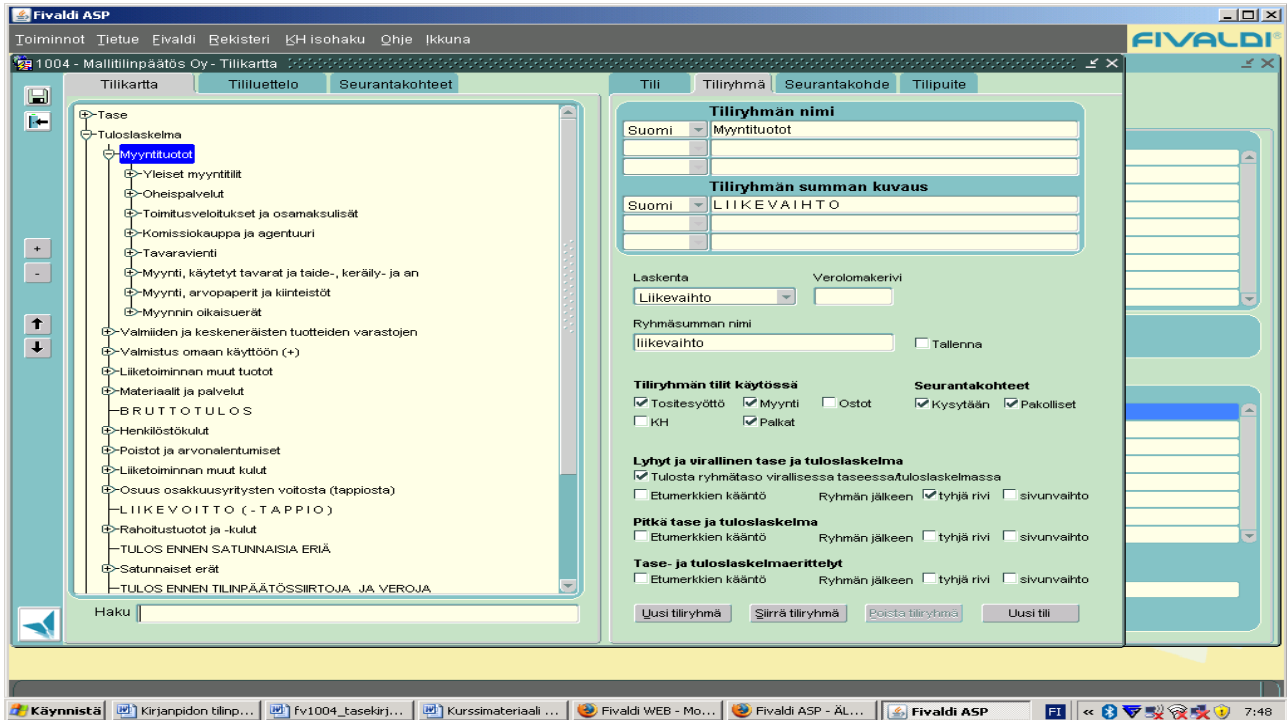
Fivaldi ASP

Toiminnot Tietue Fivaldi Rekisteri KH isohaku Ohje Ikkuna

FIVALDI

1004 - Mallitilinpäätös Oy - Tilikartta

Tilikartta | Tililuettelo | Seurantakohteet

Tase
Tuloslaskelma
Myyntituotot
Yleiset myyntitilit
Oheispalvelut
Toimitusveloitukset ja osamaksulisät
Komissiokauppa ja agentuuri
Tavaravienti
Myynti, käytetyt tavarat ja taide-, keräily- ja an
Myynti, arvopaperit ja kiinteistöt
Myynnin oikaisuerät
Valmiiden ja keskeneräisten tuotteiden varastojen
Valmistus omaan käyttöön (+)
Liiketoiminnan muut tuotot
Materiaalit ja palvelut
BRUTTOTULOS
Henkilöstökulut
Poistot ja arvonalentumiset
Liiketoiminnan muut kulut
Osuus osakkuusyritysten voitosta (tappiosta)
LIIKEVOITTO (-TAPPIO)
Rahoitustuotot ja -kulut
TULOS ENNEN SATUNNAISIA ERIÄ
Satunnaiset erät
TULOS ENNEN TILINPÄÄTÖSSIIRTOJA JA VEROJA

Haku

Tili | Tiliryhmä | Seurantakohde | Tilipuite

Tiliryhmän nimi
Suomi | Myyntituotot

Tiliryhmän summan kuvaus
Suomi | LIIKEVAIHTO

Laskenta
Liikevaihto
Verolomakerivi

Ryhmäsumman nimi
liikevaihto
Tallenna

Tiliryhmän tilit käytössä
Tositesyöttö Myynti Ostot
KH Palkat

Seurantakohteet
Kysytään Pakolliset

Lyhyt ja virallinen tase ja tuloslaskelma
Tulosta ryhmätaso virallisessa taseessa/tuloslaskelmassa
Etumerkkien kääntö Ryhmän jälkeen tyhjä rivi sivunvaihto

Pitkä tase ja tuloslaskelma
Etumerkkien kääntö Ryhmän jälkeen tyhjä rivi sivunvaihto

Tase- ja tuloslaskelmaerittelyt
Etumerkkien kääntö Ryhmän jälkeen tyhjä rivi sivunvaihto

Uusi tiliryhmä | Siirrä tiliryhmä | Poista tiliryhmä | Uusi tili

Käynnistä | Kirjanpidon tilinp... | fv1004_tasekirj... | Kurssimateriaali ... | Fivaldi WEB - Mo... | Fivaldi ASP - ÄL... | Fivaldi ASP | FI | 7:48